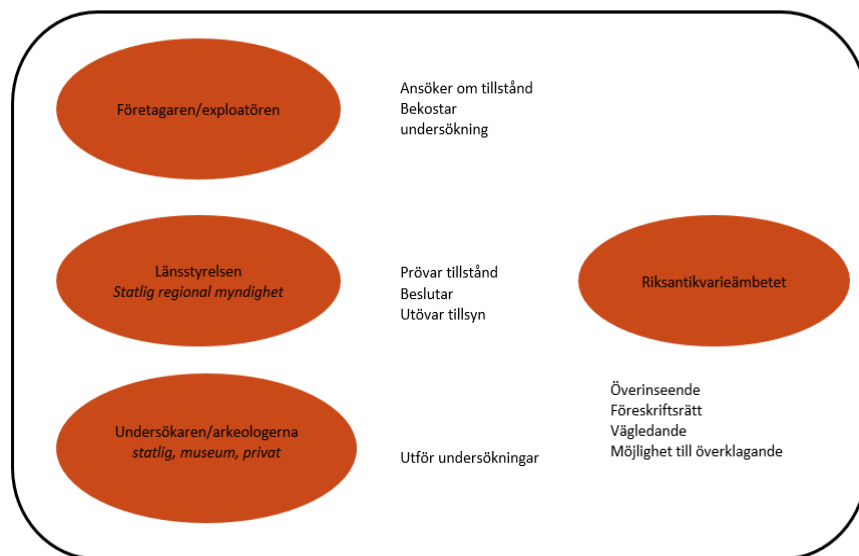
Företagaren/exploatören

Ansöker om tillstånd
Bekostar
undersökning

Länsstyrelsen
*Statlig regional myndighet*

Prövar tillstånd
Beslutar
Utövar tillsyn

Riksantikvarieämbetet

Undersökaren/arkeologerna
*statlig, museum, privat*

Utför undersökningar

Överinseende
Föreskriftsrätt
Vägledande
Möjlighet till överklagande